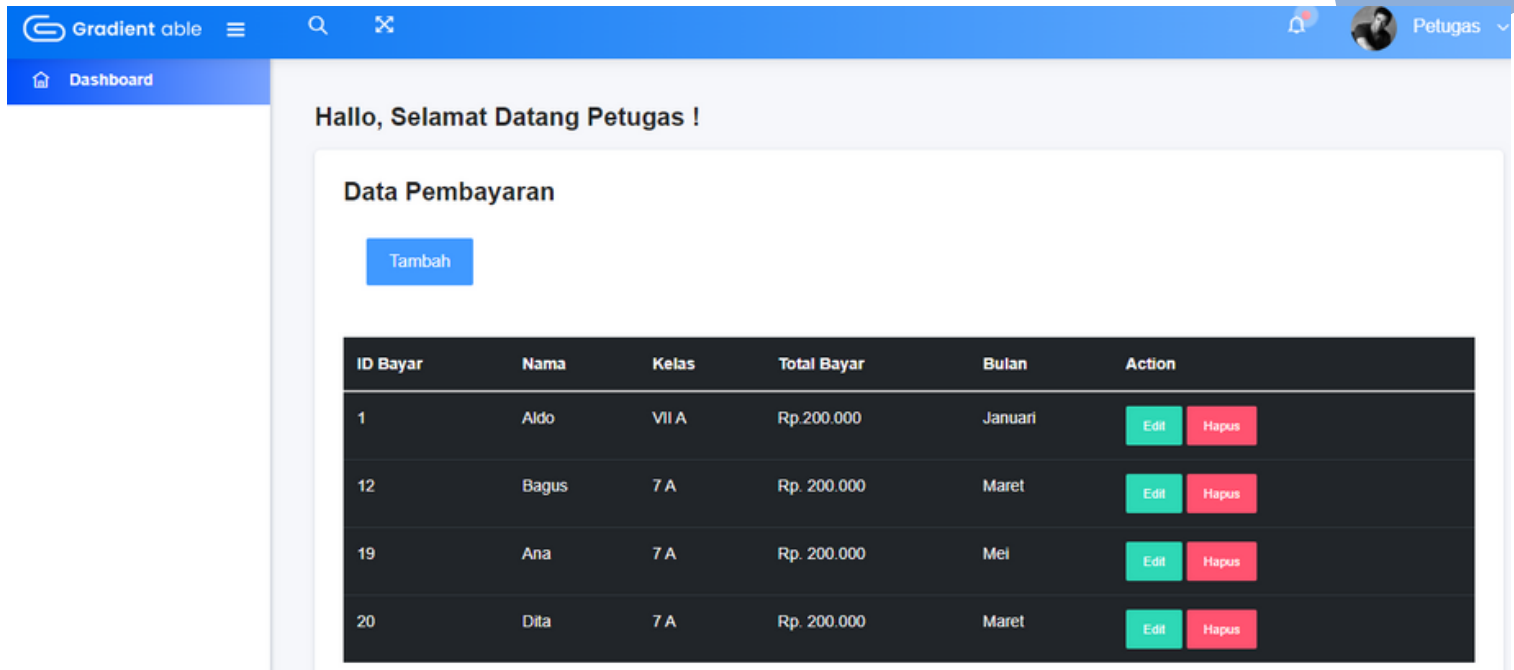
Gradient able

Petugas

Dashboard

Hallo, Selamat Datang Petugas !

Data Pembayaran

Tambah

| ID Bayar | Nama | Kelas | Total Bayar | Bulan | Action |
|---|---|---|---|---|---|
| 1 | Aldo | VII A | Rp.200.000 | Januari | Edit Hapus |
| 12 | Bagus | 7 A | Rp. 200.000 | Maret | Edit Hapus |
| 19 | Ana | 7 A | Rp. 200.000 | Mei | Edit Hapus |
| 20 | Dita | 7 A | Rp. 200.000 | Maret | Edit Hapus |